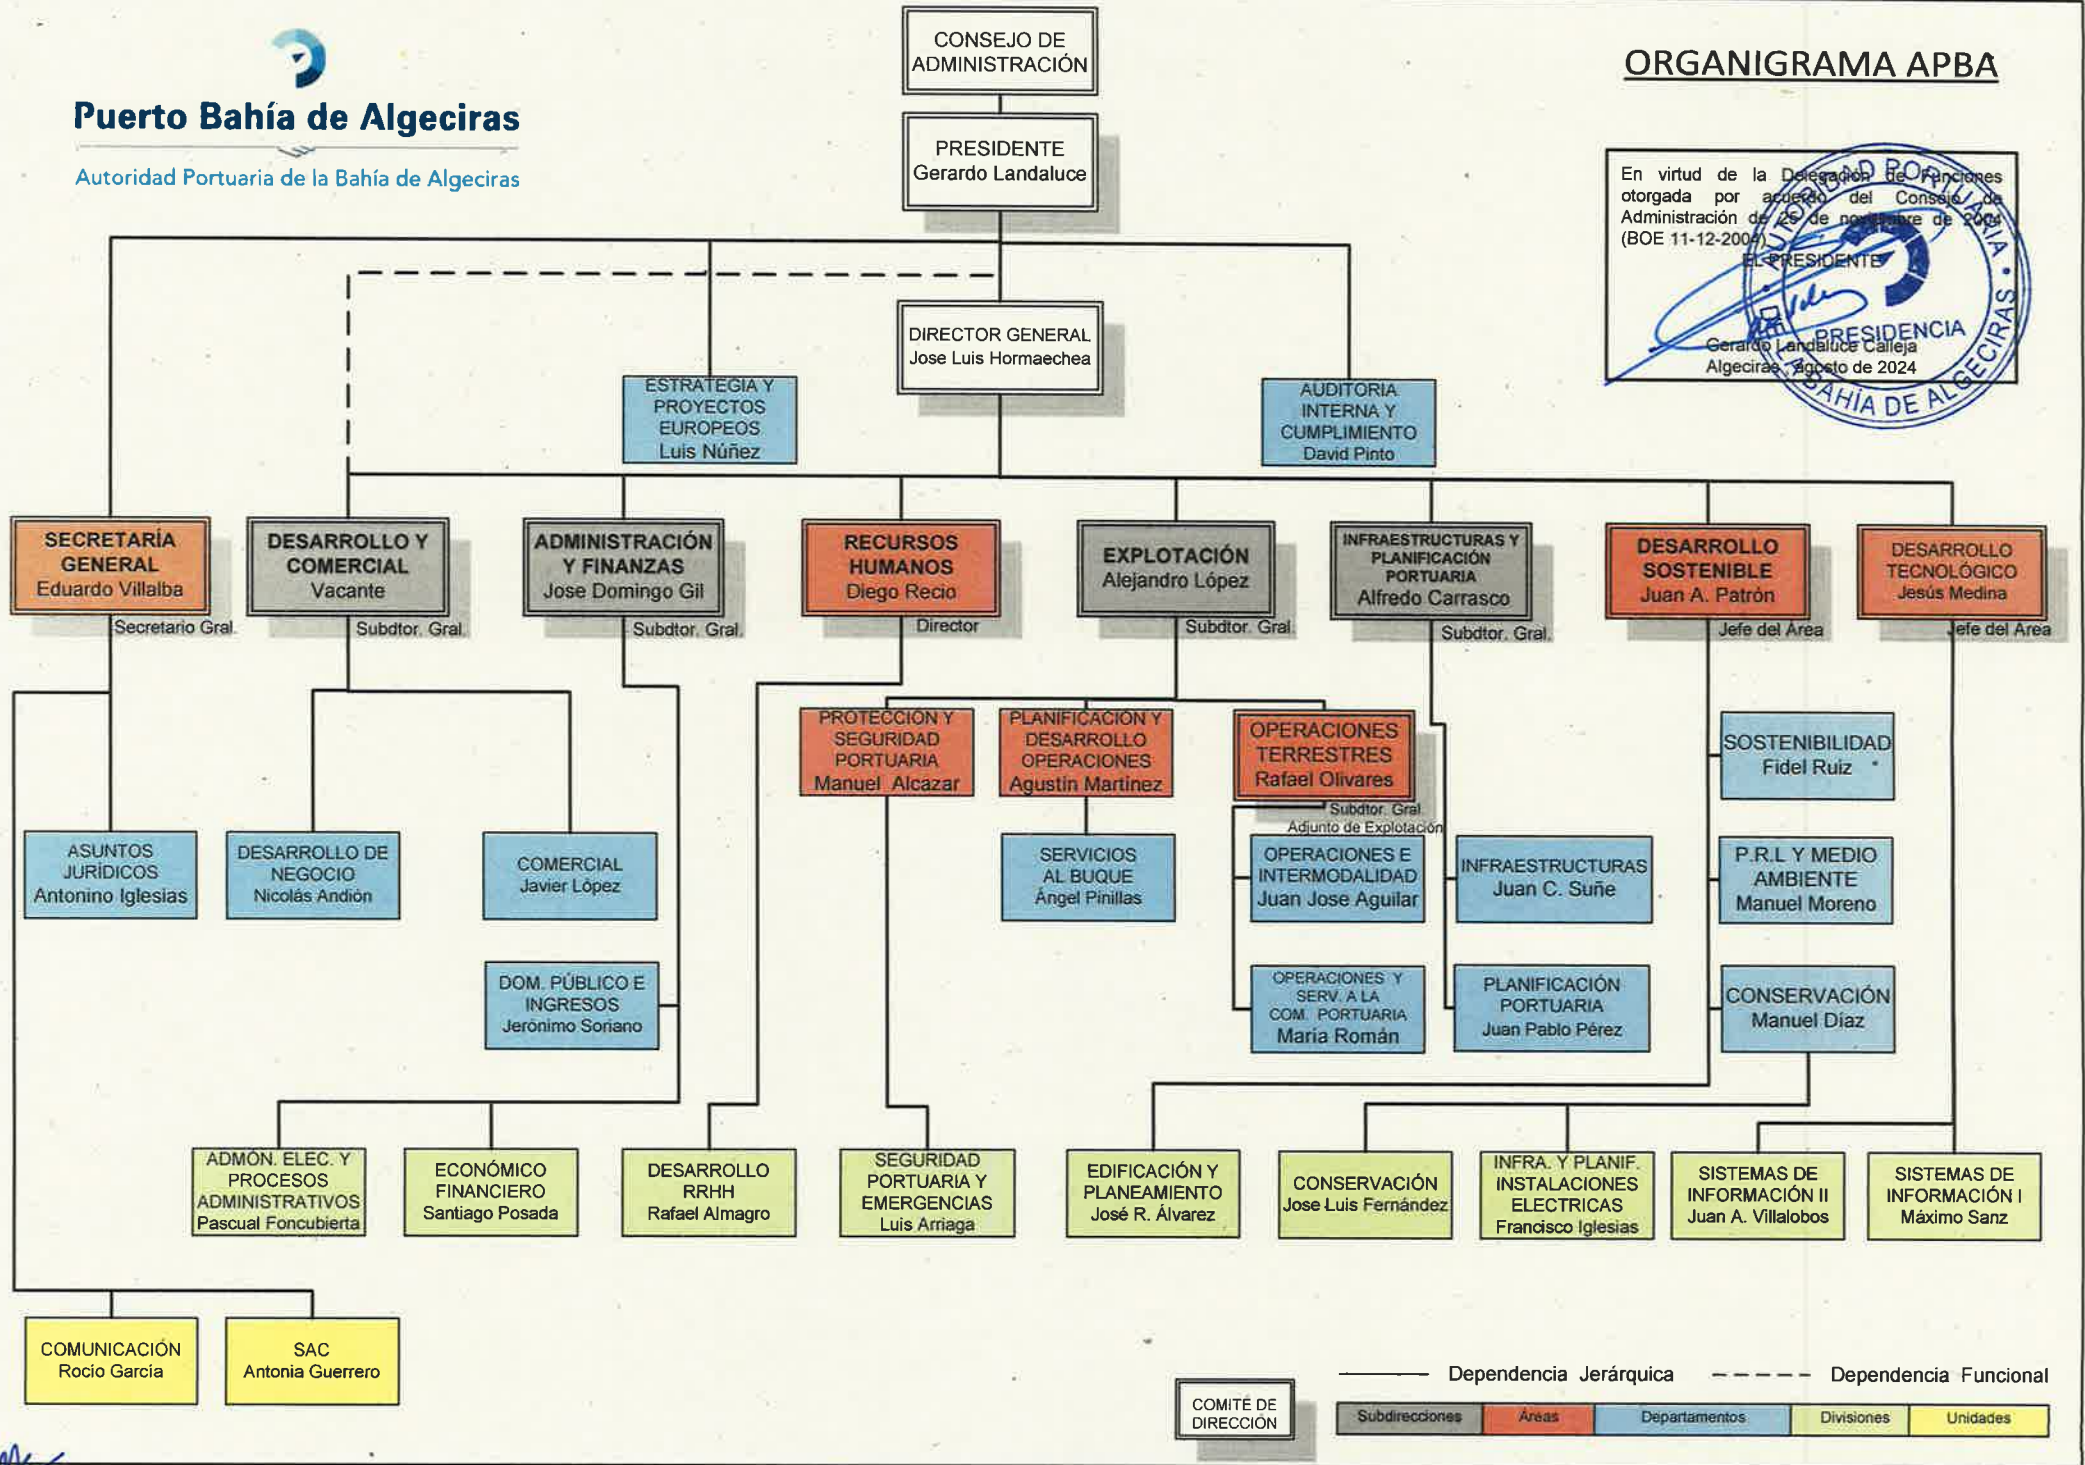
Puerto Bahía de Algeciras
Autoridad Portuaria de la Bahía de Algeciras

CONSEJO DE ADMINISTRACIÓN

PRESIDENTE
Gerardo Landaluce

ORGANIGRAMA APBA

En virtud de la Delegación de Funciones otorgada por acuerdo del Consejo de Administración de 25 de noviembre de 2004 (BOE 11-12-2004)
EL PRESIDENTE
Gerardo Landaluce Calleja
Algeciras, Agosto de 2024

AUTORIDAD PORTUARIA BAHÍA DE ALGECIRAS PRESIDENCIA

DIRECTOR GENERAL
Jose Luis Hormaechea

ESTRATEGIA Y PROYECTOS EUROPEOS
Luis Núñez

AUDITORIA INTERNA Y CUMPLIMIENTO
David Pinto

SECRETARÍA GENERAL
Eduardo Villalba
Secretario Gral

DESARROLLO Y COMERCIAL
Vacante
Subdtor. Gral.

ADMINISTRACIÓN Y FINANZAS
Jose Domingo Gil
Subdtor. Gral.

RECURSOS HUMANOS
Diego Recio
Director

EXPLOTACIÓN
Alejandro López
Subdtor. Gral

INFRAESTRUCTURAS Y PLANIFICACIÓN PORTUARIA
Alfredo Carrasco
Subdtor. Gral.

DESARROLLO SOSTENIBLE
Juan A. Patrón
Jefe del Área

DESARROLLO TECNOLÓGICO
Jesús Medina
Jefe del Área

PROTECCIÓN Y SEGURIDAD PORTUARIA
Manuel Alcazar

PLANIFICACIÓN Y DESARROLLO OPERACIONES
Agustín Martínez

OPERACIONES TERRESTRES
Rafael Olivares
Subdtor. Gral
Adjunto de Explotación

SOSTENIBILIDAD
Fidel Ruiz

ASUNTOS JURÍDICOS
Antonino Iglesias

DESARROLLO DE NEGOCIO
Nicolás Andión

COMERCIAL
Javier López

SERVICIOS AL BUQUE
Ángel Pinillas

OPERACIONES E INTERMODALIDAD
Juan Jose Aguilar

INFRAESTRUCTURAS
Juan C. Suñe

P.R.L Y MEDIO AMBIENTE
Manuel Moreno

DOM. PÚBLICO E INGRESOS
Jerónimo Soriano

OPERACIONES Y SERV. A LA COM. PORTUARIA
Maria Román

PLANIFICACIÓN PORTUARIA
Juan Pablo Pérez

CONSERVACIÓN
Manuel Díaz

ADMÓN. ELEC. Y PROCESOS ADMINISTRATIVOS
Pascual Foncubierta

ECONÓMICO FINANCIERO
Santiago Posada

DESARROLLO RRHH
Rafael Almagro

SEGURIDAD PORTUARIA Y EMERGENCIAS
Luis Arriaga

EDIFICACIÓN Y PLANEAMIENTO
José R. Álvarez

CONSERVACIÓN
Jose Luis Fernández

INFRA. Y PLANIF. INSTALACIONES ELECTRICAS
Francisco Iglesias

SISTEMAS DE INFORMACIÓN II
Juan A. Villalobos

SISTEMAS DE INFORMACIÓN I
Máximo Sanz

COMUNICACIÓN
Rocío García

SAC
Antonia Guerrero

COMITÉ DE DIRECCIÓN

Dependencia Jerárquica
Dependencia Funcional

| Subdirecciones | Áreas | Departamentos | Divisiones | Unidades |